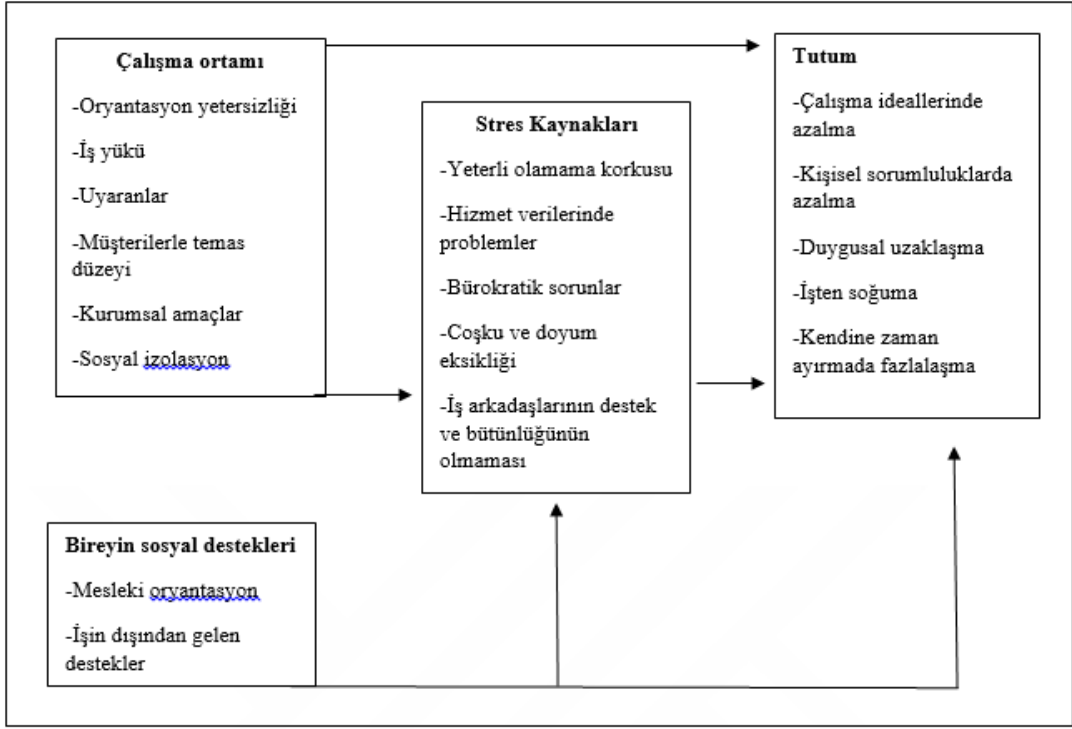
**Çalışma ortamı**

-Oryantasyon yetersizliği

-İş yükü

-Uyaranlar

-Müşterilerle temas düzeyi

-Kurumsal amaçlar

-Sosyal izolasyon

**Stres Kaynakları**

-Yeterli olamama korkusu

-Hizmet verilerinde problemler

-Bürokratik sorunlar

-Coşku ve doyum eksikliği

-İş arkadaşlarının destek ve bütünlüğünün olmaması

**Tutum**

-Çalışma ideallerinde azalma

-Kişisel sorumluluklarda azalma

-Duygusal uzaklaşma

-İşten soğuma

-Kendine zaman ayırmada fazlalaşma

**Bireyin sosyal destekleri**

-Mesleki oryantasyon

-İşin dışından gelen destekler